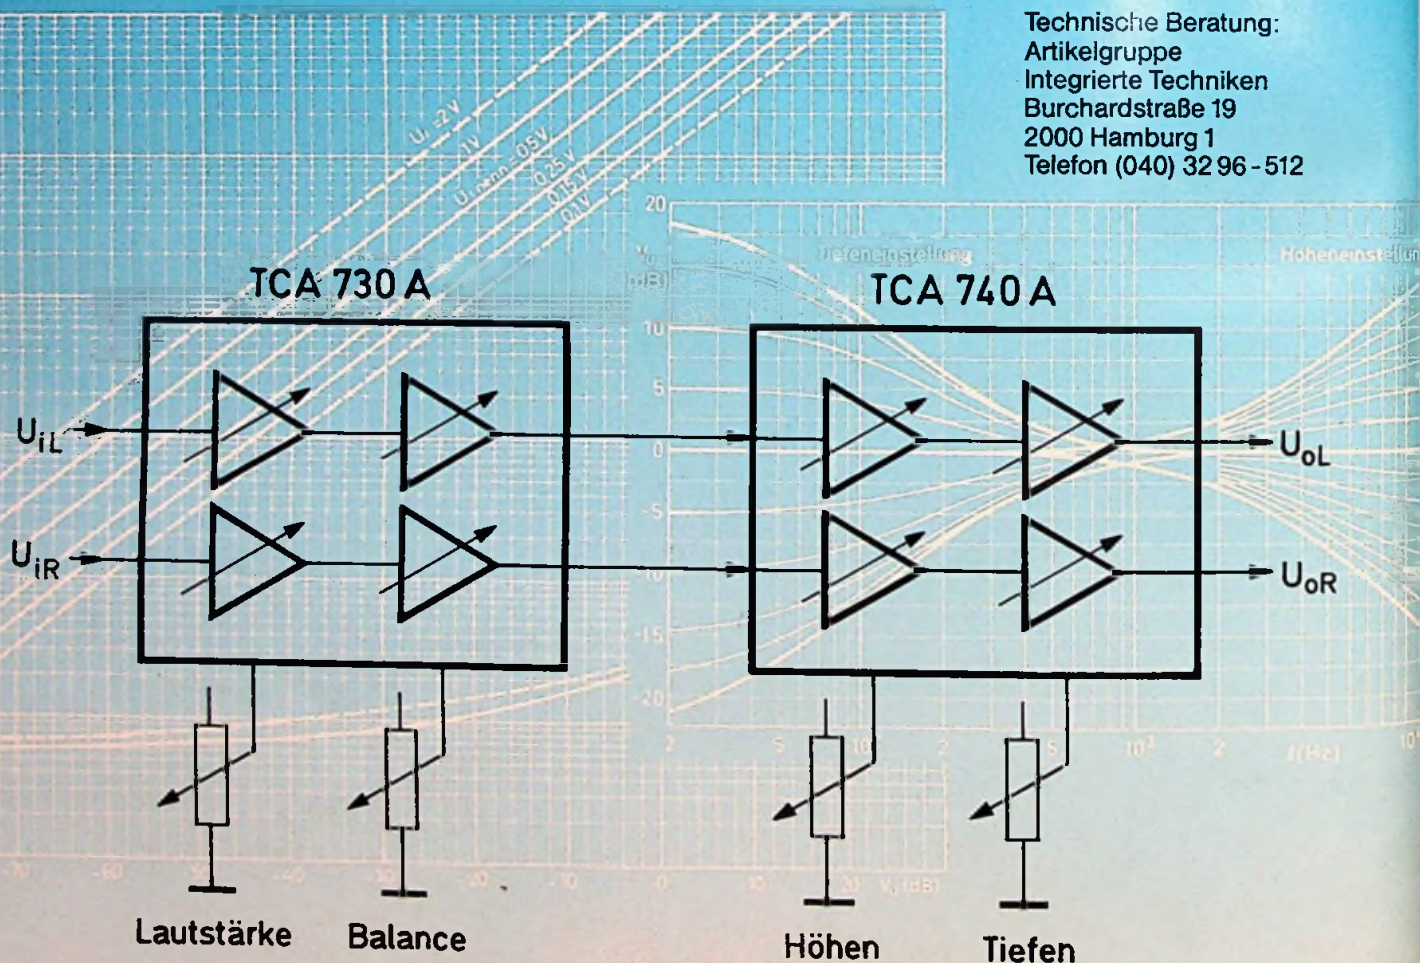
Technische Beratung:
Artikelgruppe
Integrierte Techniken
Burchardstraße 19
2000 Hamburg 1
Telefon (040) 32 96 - 512

TCA 730 A

TCA 740 A

$U_{iL}$

$U_{iR}$

$U_{oL}$

$U_{oR}$

Tiefeneinstellung

Höheneinstellung

20

(dB)

10

5

0

-5

-10

-15

-20

2

5

10

2

5

$10^2$

2

f (Hz)

$10^3$

-80

-60

-40

-20

-10

0

10

20

$V_i$ (dB)

$U_i$ = 2V

1V

$U_{i\,nenn}$ = 0,5V

0,25V

0,15V

0,1V

Lautstärke

Balance

Höhen

Tiefen